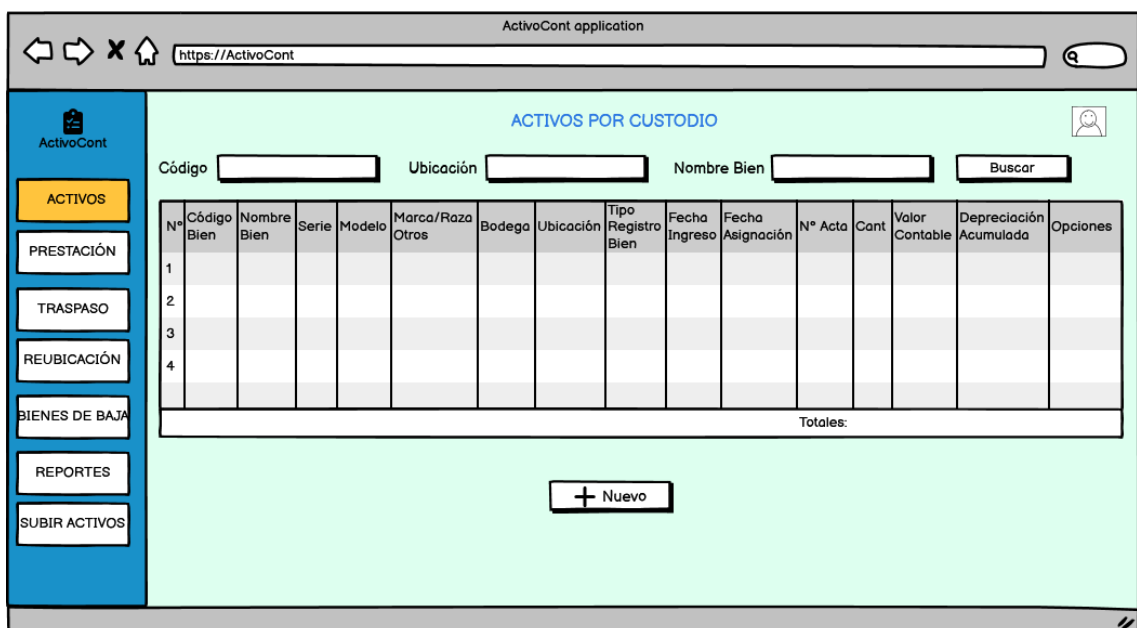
ActivoCont application

https://ActivoCont

ActivoCont

ACTIVOS
PRESTACIÓN
TRASPASO
REUBICACIÓN
BIENES DE BAJA
REPORTES
SUBIR ACTIVOS

ACTIVOS POR CUSTODIO

Código
Ubicación
Nombre Bien
Buscar

| Nº | Código Bien | Nombre Bien | Serie | Modelo | Marca/Raza Otros | Bodega | Ubicación | Tipo Registro Bien | Fecha Ingreso | Fecha Asignación | Nº Acta | Cant | Valor Contable | Depreciación Acumulada | Opciones |
|---|---|---|---|---|---|---|---|---|---|---|---|---|---|---|---|
| 1 | | | | | | | | | | | | | | | |
| 2 | | | | | | | | | | | | | | | |
| 3 | | | | | | | | | | | | | | | |
| 4 | | | | | | | | | | | | | | | |

Totales:

+ Nuevo